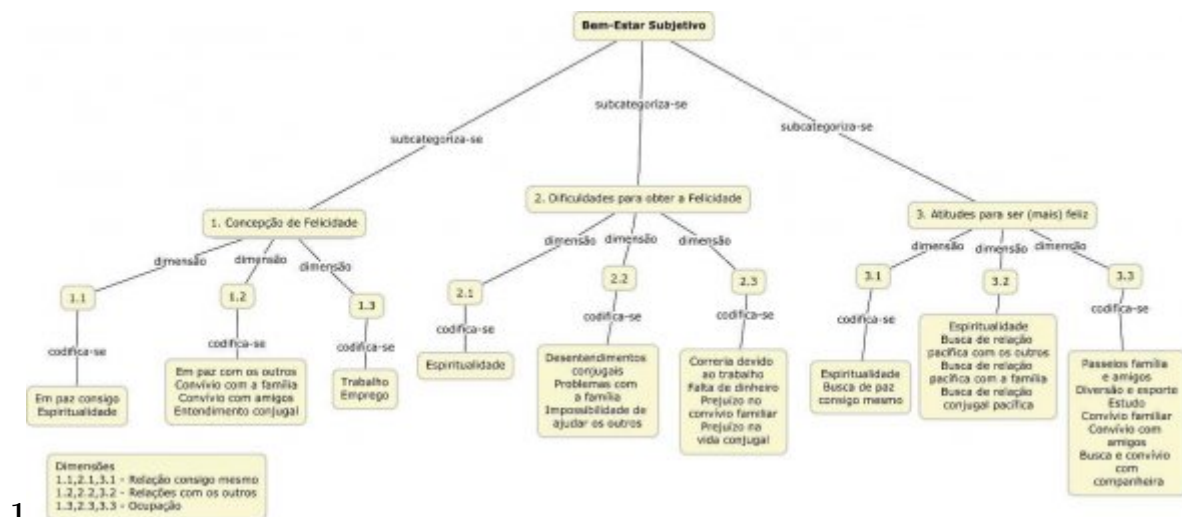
Bem-Estar Subjetivo

subcategoriza-se
subcategoriza-se
subcategoriza-se

1. Concepção de Felicidade

2. Dificuldades para obter a Felicidade

3. Atitudes para ser (mais) feliz

dimensão
dimensão
dimensão

1.1
codifica-se
Em paz consigo
Espiritualidade

1.2
codifica-se
Em paz com os outros
Convívio com a família
Convívio com amigos
Entendimento conjugal

1.3
codifica-se
Trabalho
Emprego

dimensão
dimensão
dimensão

2.1
codifica-se
Espiritualidade

2.2
codifica-se
Desentendimentos conjugais
Problemas com a família
Impossibilidade de ajudar os outros

2.3
codifica-se
Correria devido ao trabalho
Falta de dinheiro
Prejuízo no convívio familiar
Prejuízo na vida conjugal

dimensão
dimensão
dimensão

3.1
codifica-se
Espiritualidade
Busca de paz consigo mesmo

3.2
Espiritualidade
Busca de relação pacífica com os outros
Busca de relação pacífica com a família
Busca de relação conjugal pacífica

3.3
codifica-se
Passeios família e amigos
Diversão e esporte
Estudo
Convívio familiar
Convívio com amigos
Busca e convívio com companheira

Dimensões
1.1,2.1,3.1 - Relação consigo mesmo
1.2,2.2,3.2 - Relações com os outros
1.3,2.3,3.3 - Ocupação

1